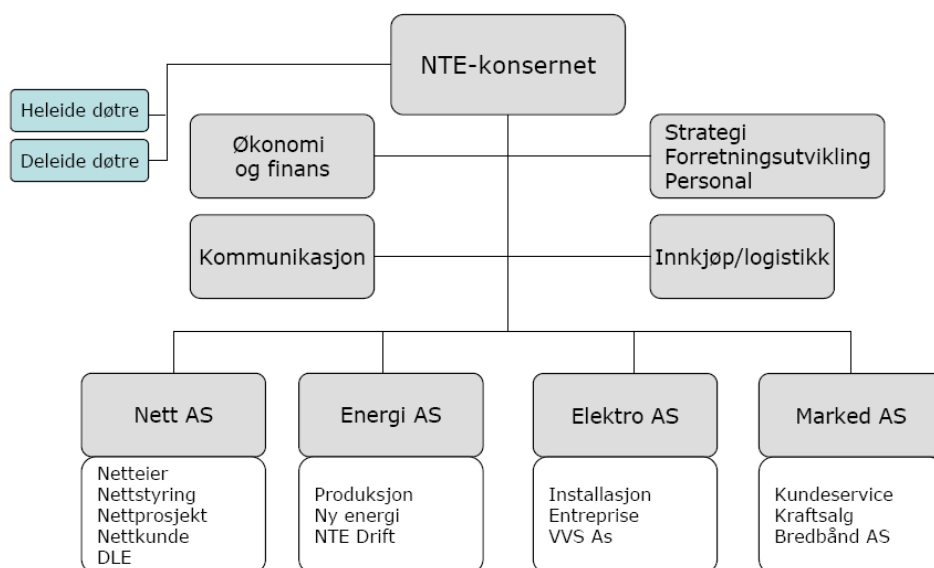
NTE-konsernet

Heleide døtre

Deleide døtre

Økonomi og finans

Strategi
Forretningsutvikling
Personal

Kommunikasjon

Innkjøp/logistikk

Nett AS

Netteier
Nettstyring
Nettprosjekt
Nettkunde
DLE

Energi AS

Produksjon
Ny energi
NTE Drift

Elektro AS

Installasjon
Entreprise
VVS As

Marked AS

Kundeservice
Kraftsalg
Bredbånd AS